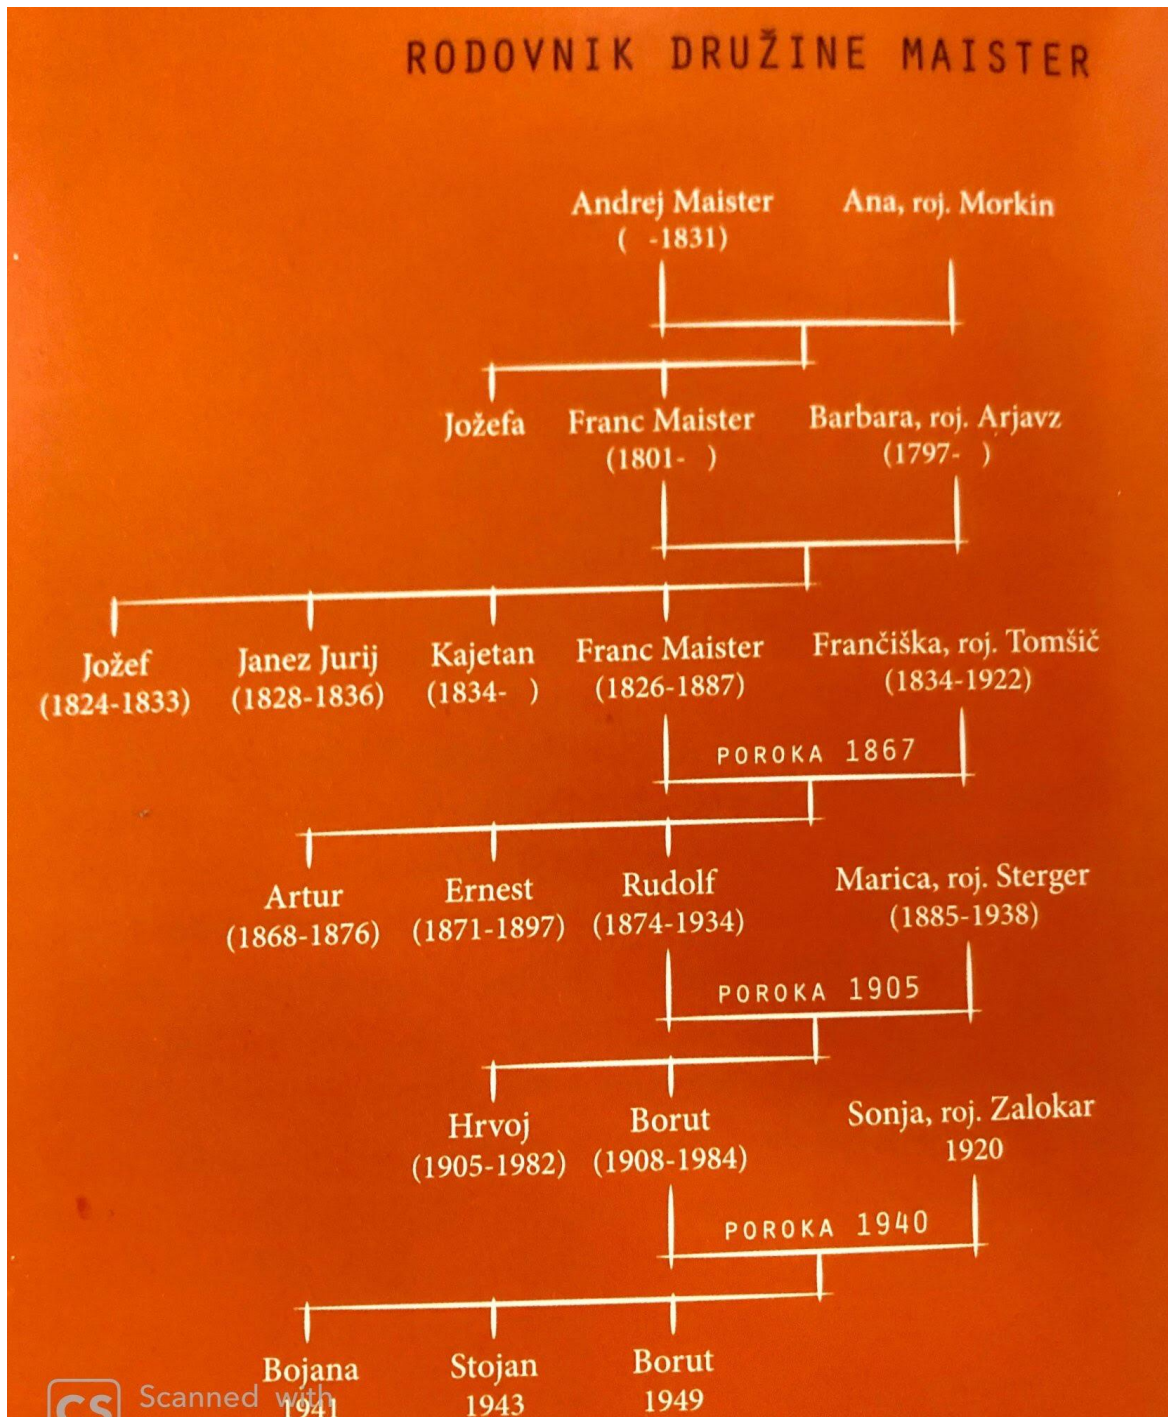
RODOVNIK DRUŽINE MAISTER

Andrej Maister ( -1831)

Ana, roj. Morkin

Jožefa

Franc Maister (1801- )

Barbara, roj. Arjavz (1797- )

Jožef (1824-1833)

Janez Jurij (1828-1836)

Kajetan (1834- )

Franc Maister (1826-1887)

Frančiška, roj. Tomšič (1834-1922)

POROKA 1867

Artur (1868-1876)

Ernest (1871-1897)

Rudolf (1874-1934)

Marica, roj. Sterger (1885-1938)

POROKA 1905

Hrvoj (1905-1982)

Borut (1908-1984)

Sonja, roj. Zalokar 1920

POROKA 1940

Bojana 1941

Stojan 1943

Borut 1949

CS Scanned with